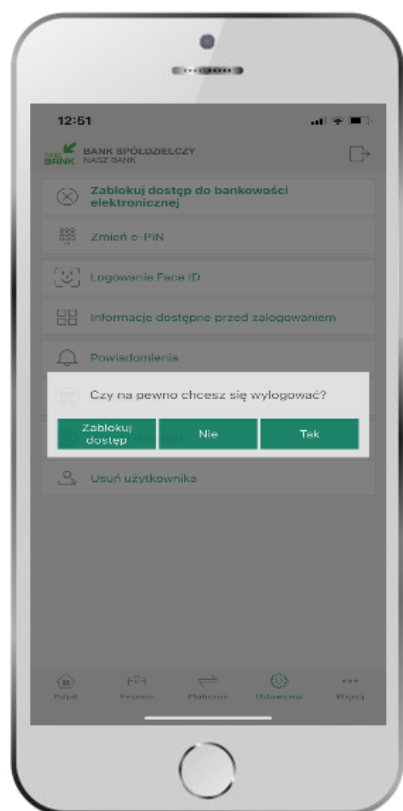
12:51

BANK SPÓŁDZIELCZY
NASZ BANK

Zablokuj dostęp do bankowości elektronicznej

Zmień e-PIN

Logowanie Face ID

Informacje dostępne przed zalogowaniem

Powiadomienia

Czy na pewno chcesz się wylogować?

Zablokuj dostęp

Nie

Tak

Usuń użytkownika

Pulpit

Finanse

Płatności

Ustawienia

Więcej